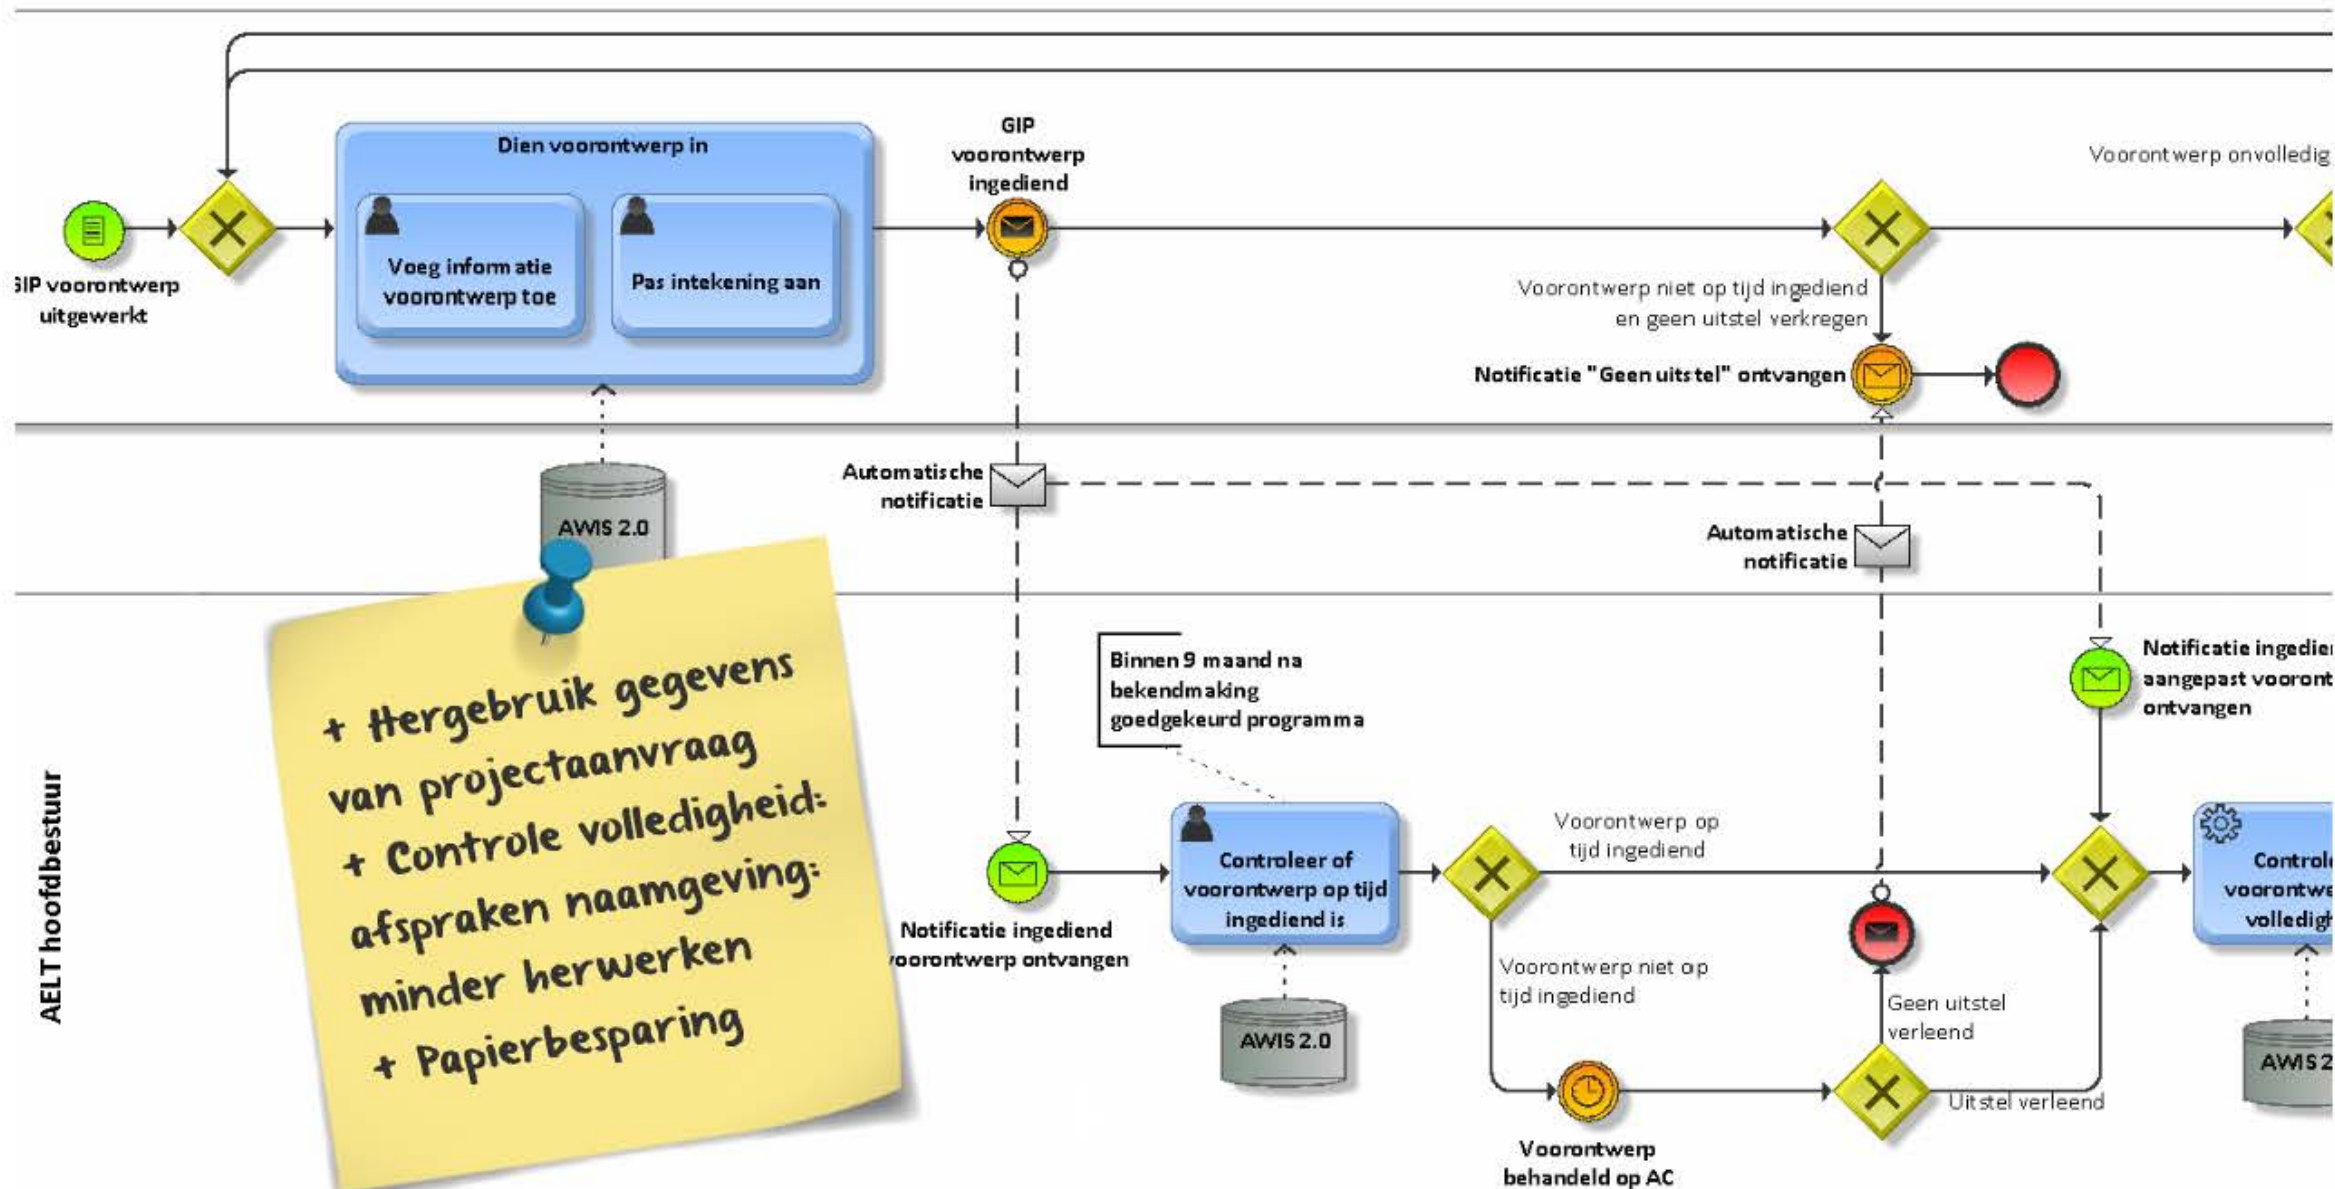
Dien voorontwerp in

Voeg informatie voorontwerp toe

Pas intekening aan

GIP voorontwerp ingediend

Voorontwerp onvolledig

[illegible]IP voorontwerp uitgewerkt

Voorontwerp niet op tijd ingediend en geen uitstel verkregen

Notificatie "Geen uitstel" ontvangen

Automatische notificatie

AWIS 2.0

Automatische notificatie

Notificatie ingedie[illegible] aangepast vooront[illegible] ontvangen

+ Hergebruik gegevens van projectaanvraag
+ Controle volledigheid: afspraken naamgeving: minder herwerken
+ Papierbesparing

Binnen 9 maand na bekendmaking goedgekeurd programma

AELT hoofdbestuur

Notificatie ingediend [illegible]oorontwerp ontvangen

Controleer of voorontwerp op tijd ingediend is

Voorontwerp op tijd ingediend

Controle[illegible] voorontwe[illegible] volledigh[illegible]

AWIS 2.0

Voorontwerp niet op tijd ingediend

Geen uitstel verleend

AWIS 2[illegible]

Uitstel verleend

Voorontwerp behandeld op AC